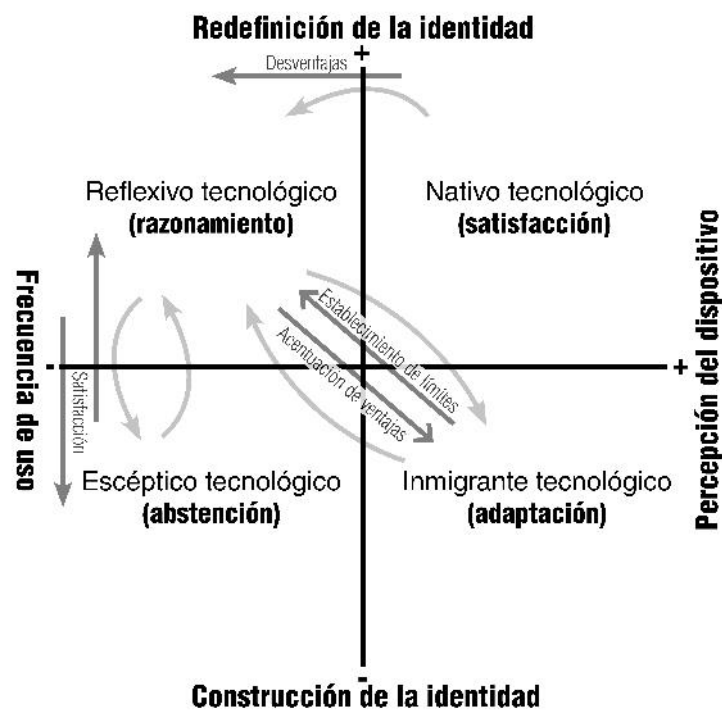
Redefinición de la identidad
+
Desventajas

Reflexivo tecnológico
(razonamiento)

Nativo tecnológico
(satisfacción)

Frecuencia de uso

Percepción del dispositivo

-

+

Satisfacción

Establecimiento de límites

Acentuación de ventajas

Escéptico tecnológico
(abstención)

Inmigrante tecnológico
(adaptación)

-
Construcción de la identidad